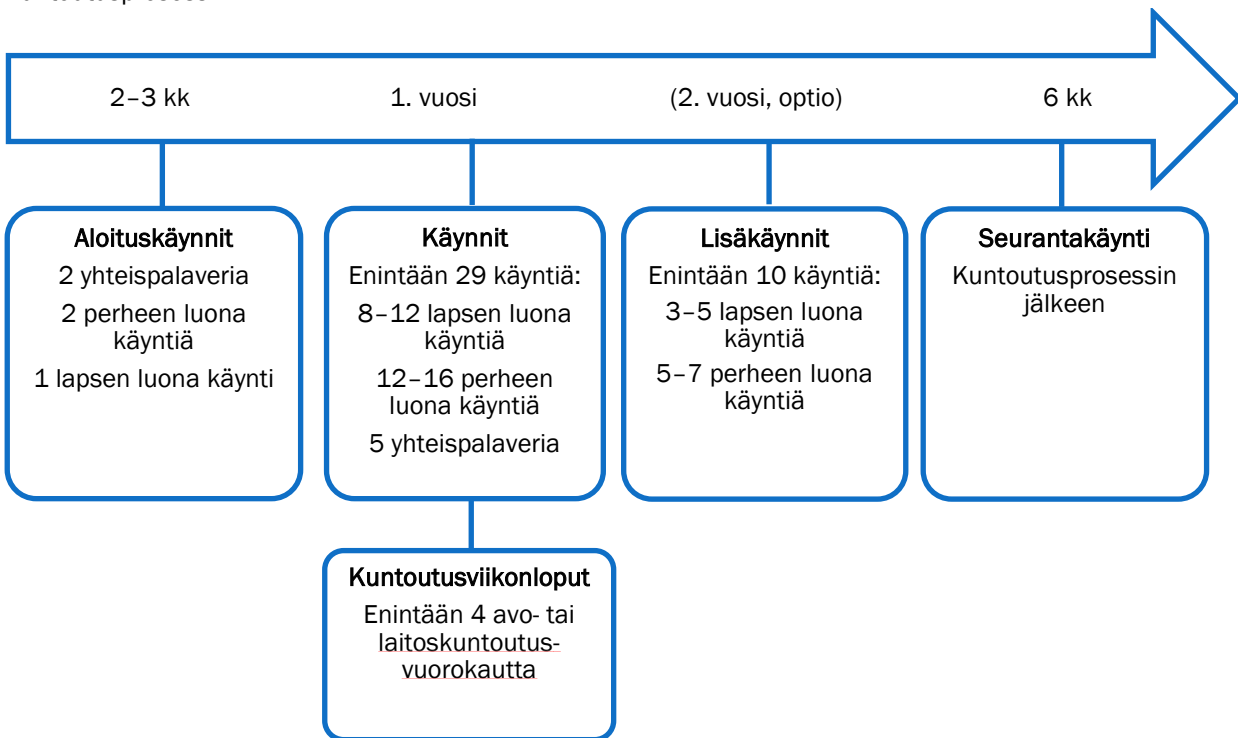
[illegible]

2–3 kk

1. vuosi

(2. vuosi, optio)

6 kk

Aloituskäynnit

2 yhteispalaveria

2 perheen luona käyntiä

1 lapsen luona käynti

Käynnit

Enintään 29 käyntiä:

8–12 lapsen luona käyntiä

12–16 perheen luona käyntiä

5 yhteispalaveria

Lisäkäynnit

Enintään 10 käyntiä:

3–5 lapsen luona käyntiä

5–7 perheen luona käyntiä

Seurantakäynti

Kuntoutusprosessin jälkeen

Kuntoutusviikonloput

Enintään 4 avo- tai laitoskuntoutusvuorokautta